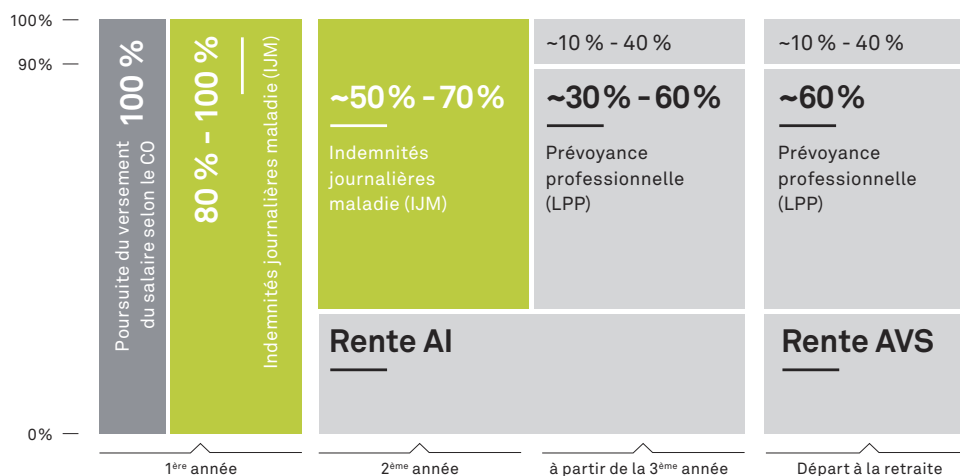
100%
90%
0%

100 %
Poursuite du versement du salaire selon le CO

80 % – 100 %
Indemnités journalières maladie (IJM)

~50 % - 70 %
Indemnités journalières maladie (IJM)

~10 % - 40 %
~30 % - 60 %
Prévoyance professionnelle (LPP)

~10 % - 40 %
~60 %
Prévoyance professionnelle (LPP)

Rente AI

Rente AVS

1ère année
2ème année
à partir de la 3ème année
Départ à la retraite